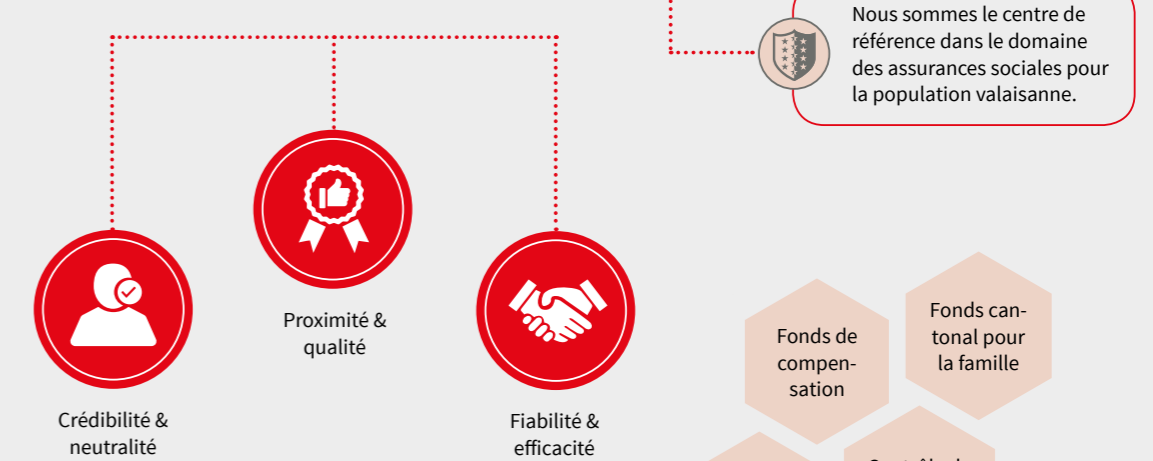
Nous sommes le centre de référence dans le domaine des assurances sociales pour la population valaisanne.

Proximité & qualité

Crédibilité & neutralité

Fiabilité & efficacité

Fonds de compensation

Fonds cantonal pour la famille

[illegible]